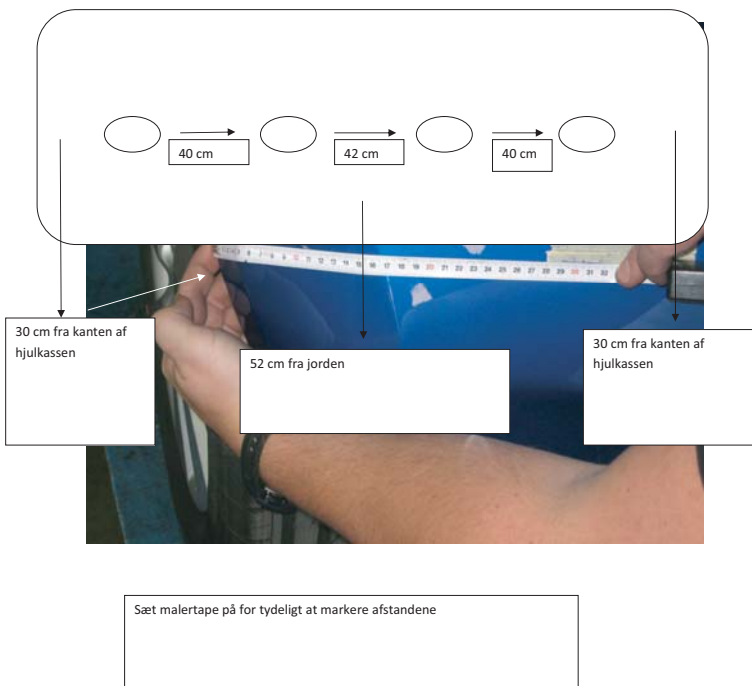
40 cm

42 cm

40 cm

30 cm fra kanten af hjulkassen

52 cm fra jorden

30 cm fra kanten af hjulkassen

1 2 3 4 5 6 7 8 9 10 11 12 13 14 15 16 17 18 19 20 21 22 23 24 25 26 27 28 29 30 31 32

Sæt malertape på for tydeligt at markere afstandene